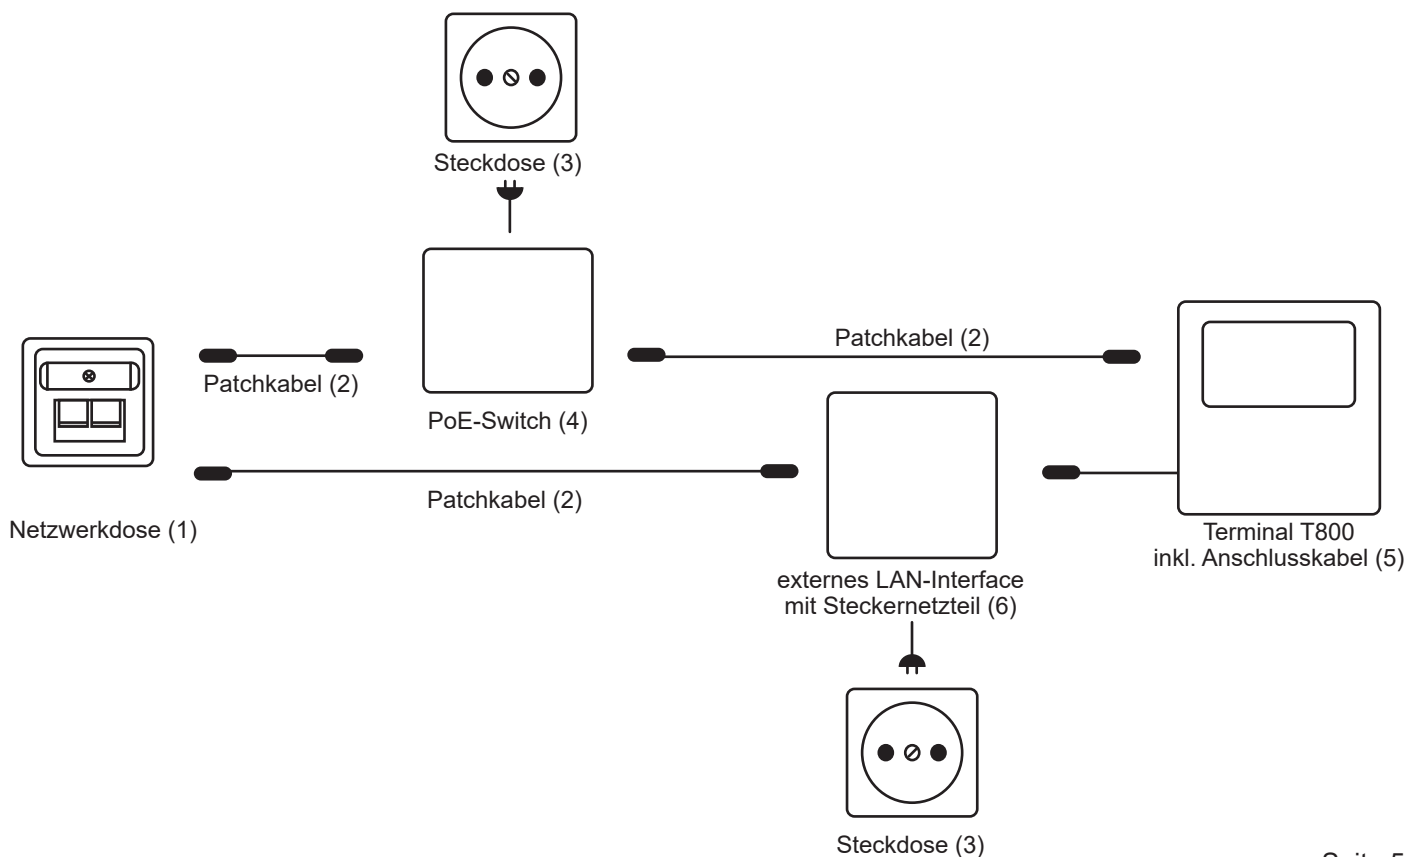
Steckdose (3)

Netzwerkdose (1)

Patchkabel (2)

PoE-Switch (4)

Patchkabel (2)

Patchkabel (2)

Terminal T800
inkl. Anschlusskabel (5)

externes LAN-Interface
mit Steckernetzteil (6)

Steckdose (3)

Seite 5